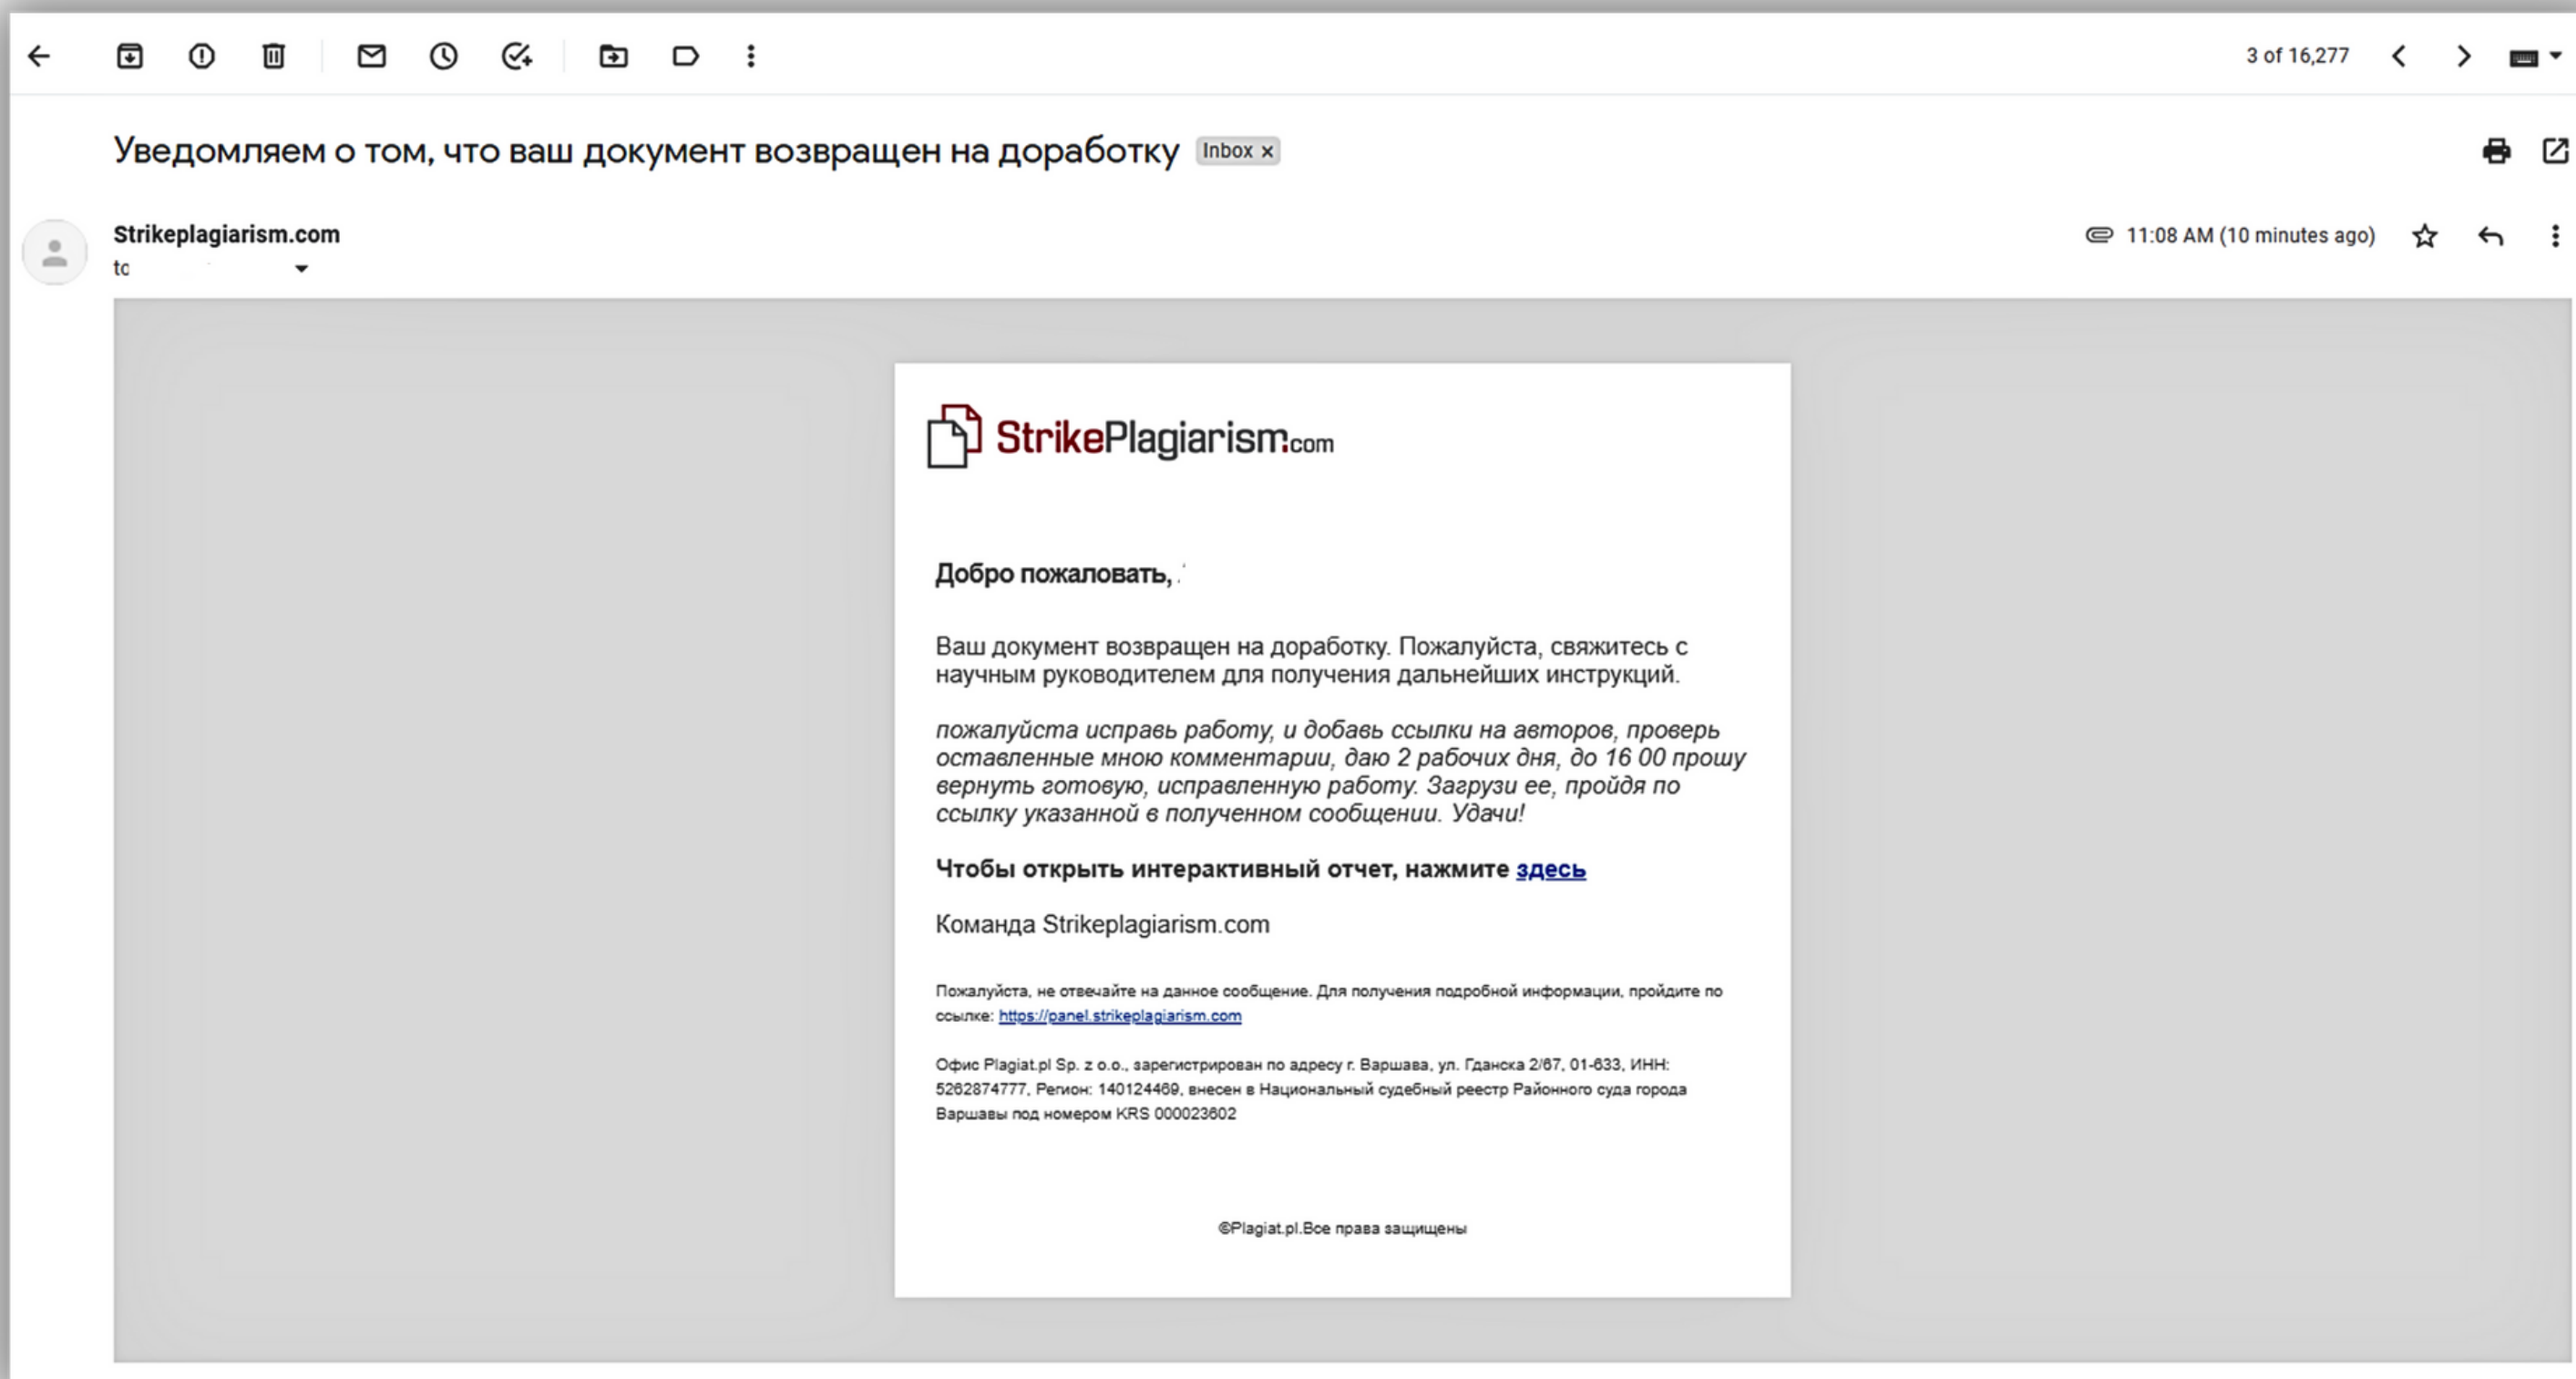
3 of 16,277

Уведомляем о том, что ваш документ возвращен на доработку Inbox ×

Strikeplagiarism.com
to

11:08 AM (10 minutes ago)

StrikePlagiarism.com

Добро пожаловать,

Ваш документ возвращен на доработку. Пожалуйста, свяжитесь с научным руководителем для получения дальнейших инструкций.

*пожалуйста исправь работу, и добавь ссылки на авторов, проверь оставленные мною комментарии, даю 2 рабочих дня, до 16 00 прошу вернуть готовую, исправленную работу. Загрузи ее, пройдя по ссылку указанной в полученном сообщении. Удачи!*

**Чтобы открыть интерактивный отчет, нажмите здесь**

Команда Strikeplagiarism.com

Пожалуйста, не отвечайте на данное сообщение. Для получения подробной информации, пройдите по ссылке: https://panel.strikeplagiarism.com

Офис Plagiat.pl Sp. z o.o., зарегистрирован по адресу г. Варшава, ул. Гданска 2/67, 01-633, ИНН: 5262874777, Регион: 140124469, внесен в Национальный судебный реестр Районного суда города Варшавы под номером KRS 000023602

©Plagiat.pl.Все права защищены